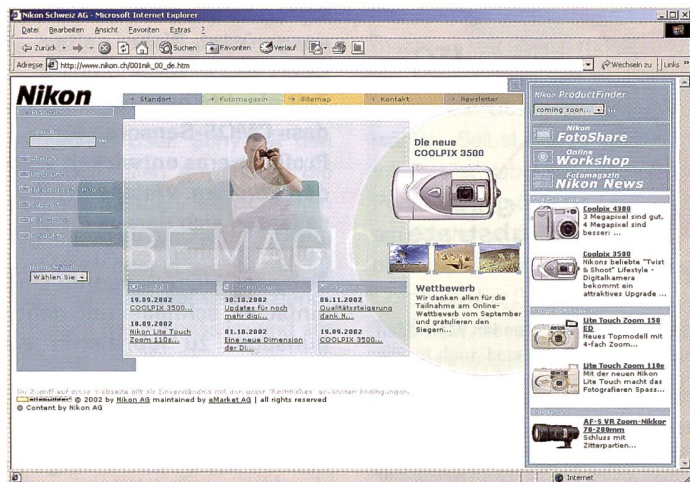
Nikon Schweiz AG - Microsoft Internet Explorer

Datei Bearbeiten Ansicht Favoriten Extras ?

Zurück Suchen Favoriten Verlauf

Adresse http://www.nikon.ch/001nik_00_de.htm

Wechseln zu Links »

Nikon

Standort Fotomagazin Sitemap Kontakt Newsletter

Nikon ProductFinder

coming soon...

Nikon FotoShare

Online Workshop

Fotomagazin Nikon News

BE MAGIC

Die neue COOLPIX 3500

Wettbewerb
Wir danken allen für die Teilnahme am Online-Wettbewerb vom September und gratulieren den Siegern...

Wählen Sie

19.09.2002
COOLPIX 3500...

18.09.2002
Nikon Lite Touch Zoom 110s...

30.10.2002
Updates für noch mehr digi...

01.10.2002
Eine neue Dimension der Di...

06.11.2002
Qualitätssteigerung dank N...

19.09.2002
COOLPIX 3500...

Coolpix 4300
3 Megapixel sind gut, 4 Megapixel sind besser! ...

Coolpix 3500
Nikons beliebte "Twist & Shoot" Lifestyle - Digitalkamera bekommt ein attraktives Upgrade ...

Lite Touch Zoom 150 ED
Neues Topmodell mit 4-fach Zoom...

Lite Touch Zoom 110s
Mit der neuen Nikon Lite Touch macht das Fotografieren Spass...

AF-S VR Zoom-Nikkor 70-200mm
Schluss mit Zitterpartien...

© 2002 by Nikon AG maintained by eMarket AG | all rights reserved
© Content by Nikon AG

Internet